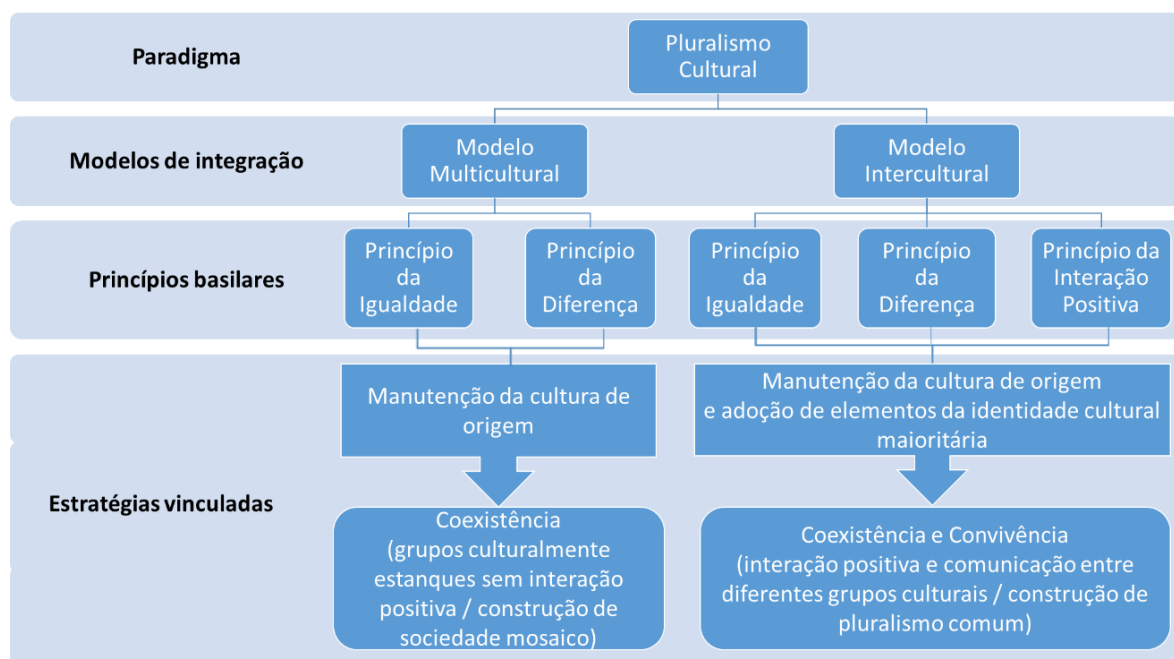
Paradigma

Pluralismo Cultural

Modelos de integração

Modelo Multicultural

Modelo Intercultural

Princípios basilares

Princípio da Igualdade

Princípio da Diferença

Princípio da Igualdade

Princípio da Diferença

Princípio da Interação Positiva

Manutenção da cultura de origem

Manutenção da cultura de origem e adoção de elementos da identidade cultural maioritária

Estratégias vinculadas

Coexistência (grupos culturalmente estanques sem interação positiva / construção de sociedade mosaico)

Coexistência e Convivência (interação positiva e comunicação entre diferentes grupos culturais / construção de pluralismo comum)